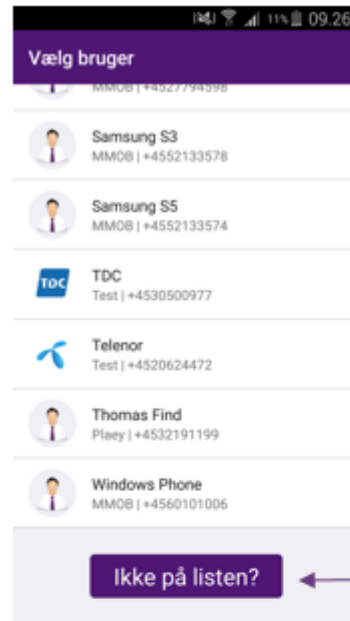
11% 09.26

Vælg bruger

MMOB | +4527794598

Samsung S3
MMOB | +4552133578

Samsung S5
MMOB | +4552133574

TDC
TDC
Test | +4530500977

Telenor
Test | +4520624472

Thomas Find
Plaey | +4532191199

Windows Phone
MMOB | +4560101006

Ikke på listen?